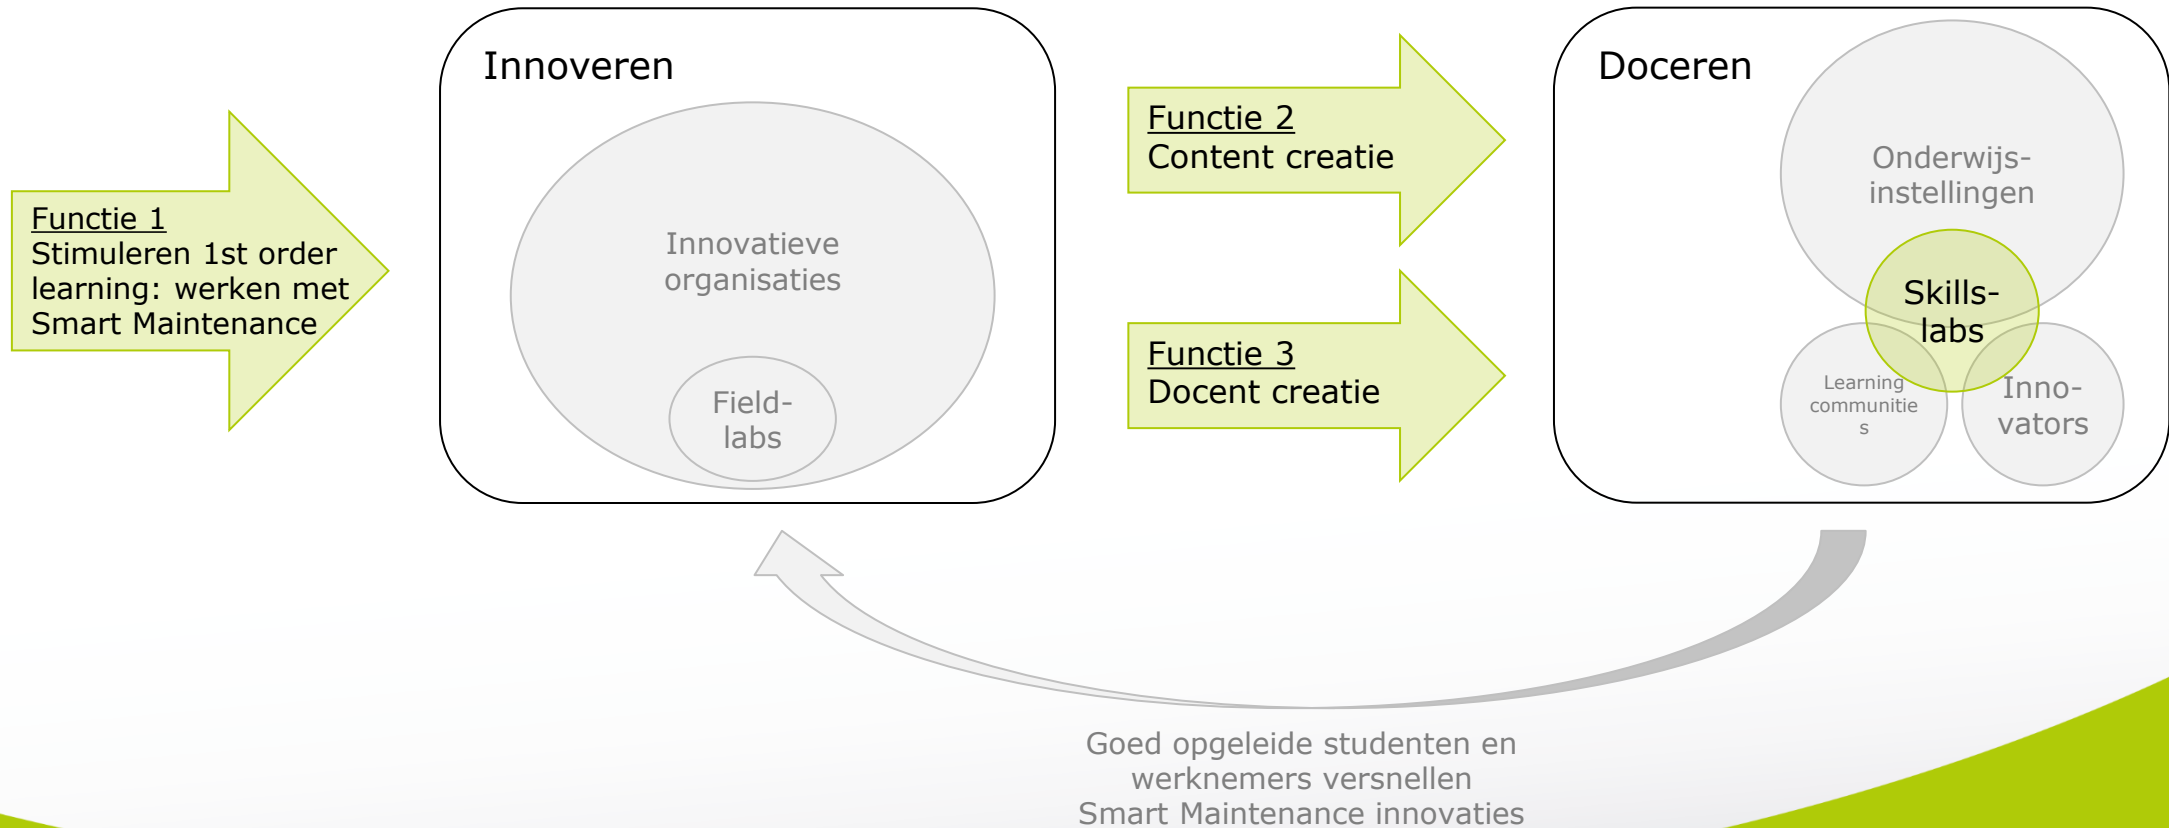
Functie 1
Stimuleren 1st order learning: werken met Smart Maintenance

Innoveren

Innovatieve organisaties

Field-labs

Functie 2
Content creatie

Functie 3
Docent creatie

Doceren

Onderwijs-instellingen

Skills-labs

Learning communitie s

Inno-vators

Goed opgeleide studenten en werknemers versnellen Smart Maintenance innovaties